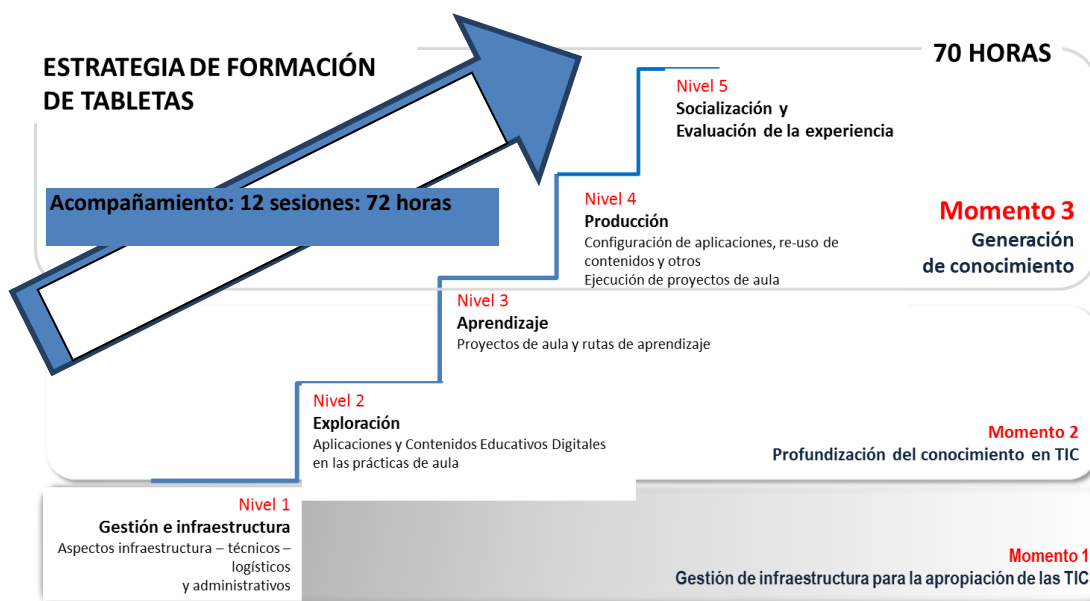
ESTRATEGIA DE FORMACIÓN DE TABLETAS

70 HORAS

Acompañamiento: 12 sesiones: 72 horas

Nivel 5
Socialización y Evaluación de la experiencia

Nivel 4
Producción
Configuración de aplicaciones, re-uso de contenidos y otros
Ejecución de proyectos de aula

Momento 3
Generación de conocimiento

Nivel 3
Aprendizaje
Proyectos de aula y rutas de aprendizaje

Nivel 2
Exploración
Aplicaciones y Contenidos Educativos Digitales en las prácticas de aula

Momento 2
Profundización del conocimiento en TIC

Nivel 1
Gestión e infraestructura
Aspectos infraestructura – técnicos – logísticos y administrativos

Momento 1
Gestión de infraestructura para la apropiación de las TIC